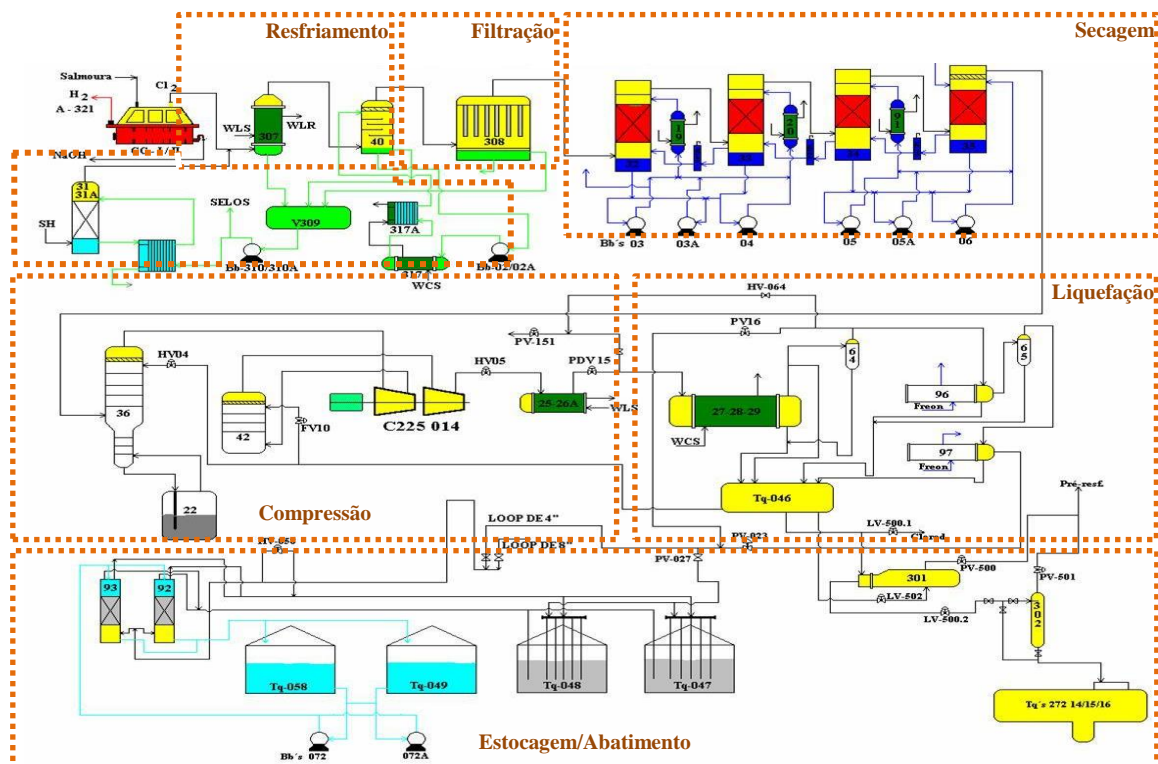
Resfriamento
Filtração
Secagem
Salmoura
Cl 2
H 2
A - 321
CC - 1/ II
WLS
307
WLR
40
308
NaOH
31
31A
SH
SELOS
V309
317A
Bb 310/310A
317
WCS
Bb 02/02A
19
20
21
Bb´s 03
03A
04
05
05A
06
Liquefação
HV-064
PV16
PV-151
HV04
HV05
PDV 15
64
65
96
Freon
36
42
FV10
C225 014
25-26A
WLS
27-28-29
WCS
97
Freon
22
Tq-046
Compressão
LOOP DE 4"
LOOP DE 8"
LV-500.1
Cl₂ rcd
Pré-resf.
XV-058
PV-023
PV-027
PV-500
PV-501
93
92
301
LV-502
LV-500.2
302
Tq-058
Tq-049
Tq-048
Tq-047
Tq´s 272 14/15/16
Bb´s 072
072A
Estocagem/Abatimento